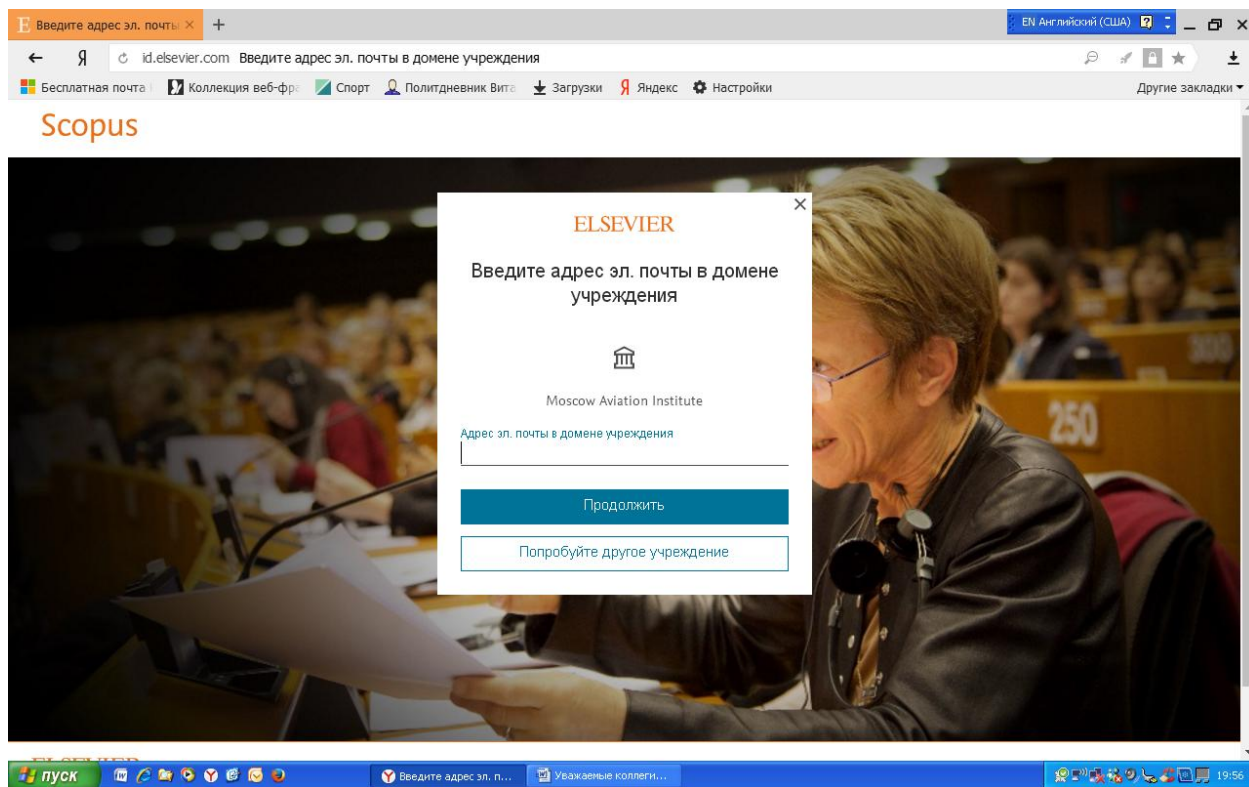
Введите адрес эл. почты ×
+
EN Английский (США)
Я
id.elsevier.com Введите адрес эл. почты в домене учреждения
Бесплатная почта
Коллекция веб-фра
Спорт
Политдневник Вита
Загрузки
Яндекс
Настройки
Другие закладки

Scopus

ELSEVIER

Введите адрес эл. почты в домене учреждения

Moscow Aviation Institute

Адрес эл. почты в домене учреждения

Продолжить

Попробуйте другое учреждение

250
300

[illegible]

пуск
Введите адрес эл. п...
Уважаемые коллеги...
19:56